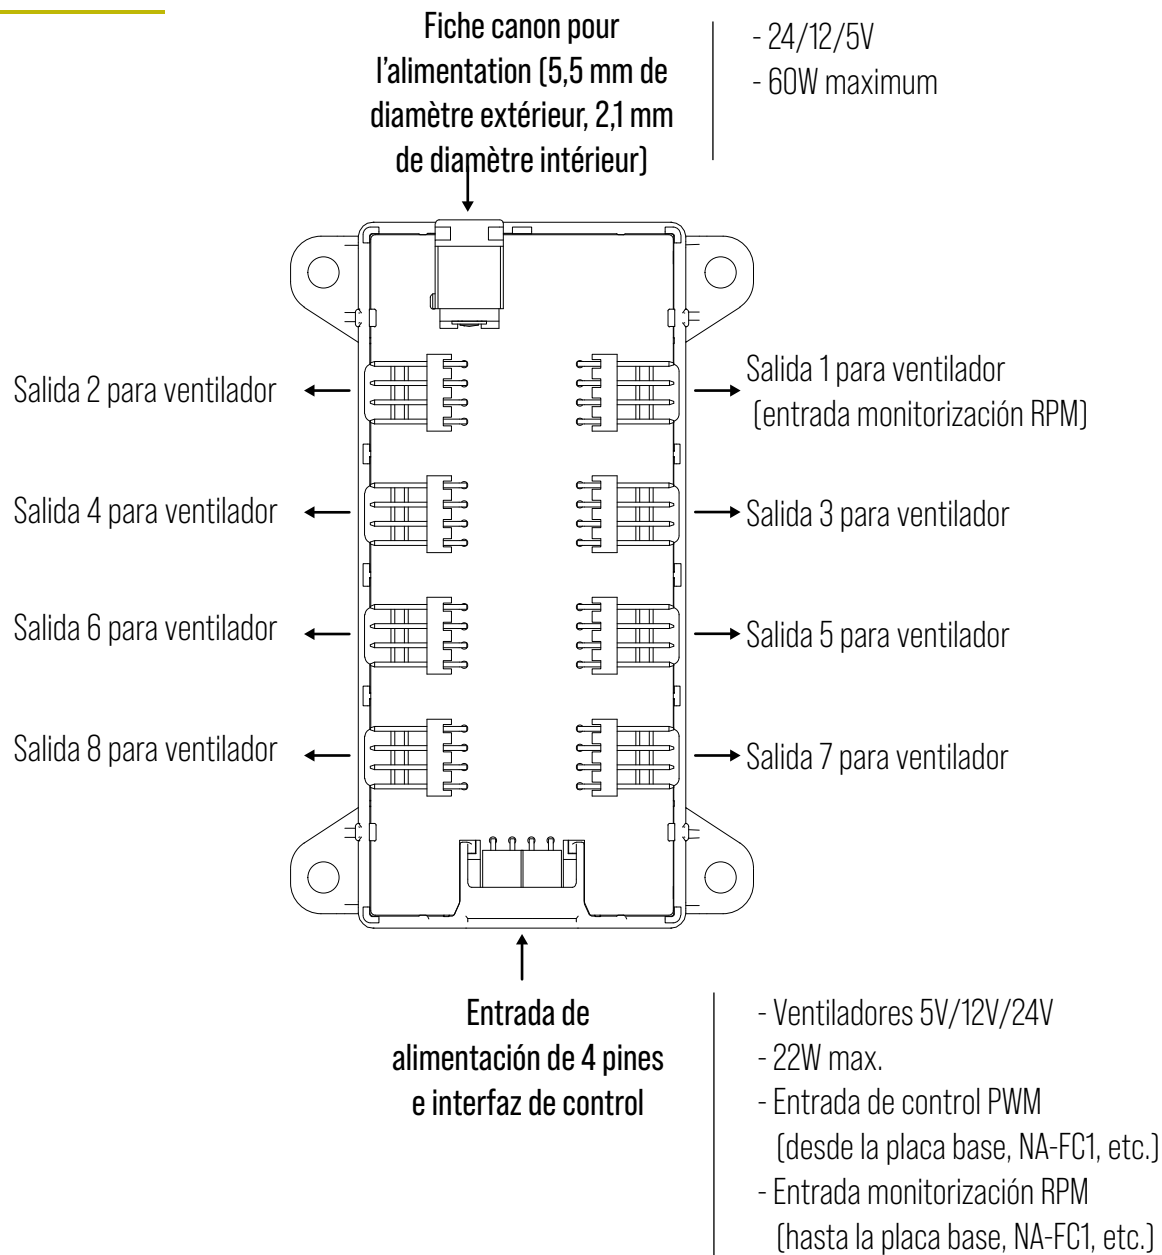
Fiche canon pour l’alimentation (5,5 mm de diamètre extérieur, 2,1 mm de diamètre intérieur)

- 24/12/5V
- 60W maximum

Salida 2 para ventilador

Salida 1 para ventilador (entrada monitorización RPM)

Salida 4 para ventilador

Salida 3 para ventilador

Salida 6 para ventilador

Salida 5 para ventilador

Salida 8 para ventilador

Salida 7 para ventilador

Entrada de alimentación de 4 pines e interfaz de control

- Ventiladores 5V/12V/24V
- 22W max.
- Entrada de control PWM (desde la placa base, NA-FC1, etc.)
- Entrada monitorización RPM (hasta la placa base, NA-FC1, etc.)